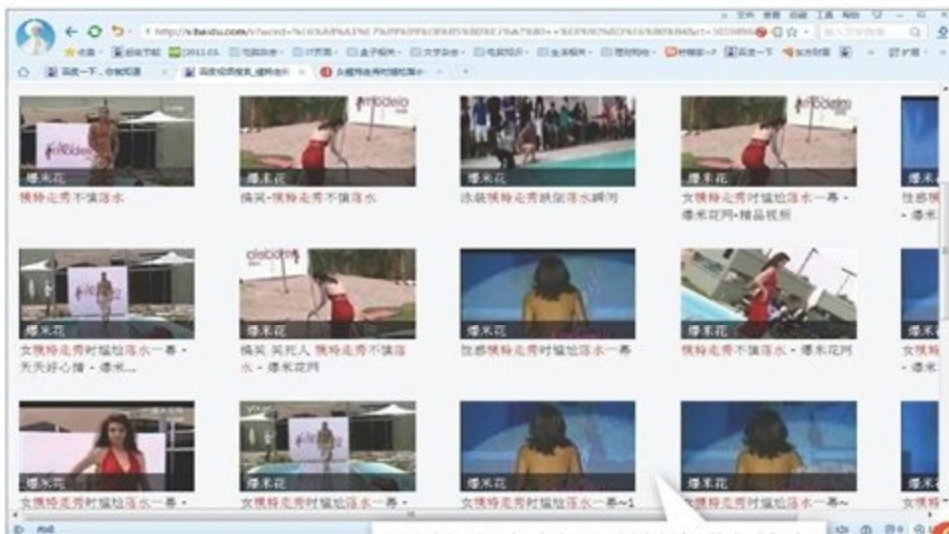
http://v.baidu.com/v?word=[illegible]

百度一下，你就知道

爆米花
模特走秀不慎落水

搞笑-模特走秀不慎落水

泳装模特走秀跌倒落水瞬间

女模特走秀时尴尬落水一幕 - 爆米花网 - 精品视频

性感模

爆米花
女模特走秀时尴尬落水一幕 - 天天好心情 - 爆米...

搞笑 笑死人 模特走秀不慎落水 - 爆米花网

性感模特走秀时尴尬落水一幕

模特走秀不慎落水 - 爆米花网

女模

爆米花
女模特走秀时尴尬落水一幕 -

女模特走秀时尴尬落水一幕 -

女模特走秀时尴尬落水一幕~1

女模特走秀时尴尬落水一幕~